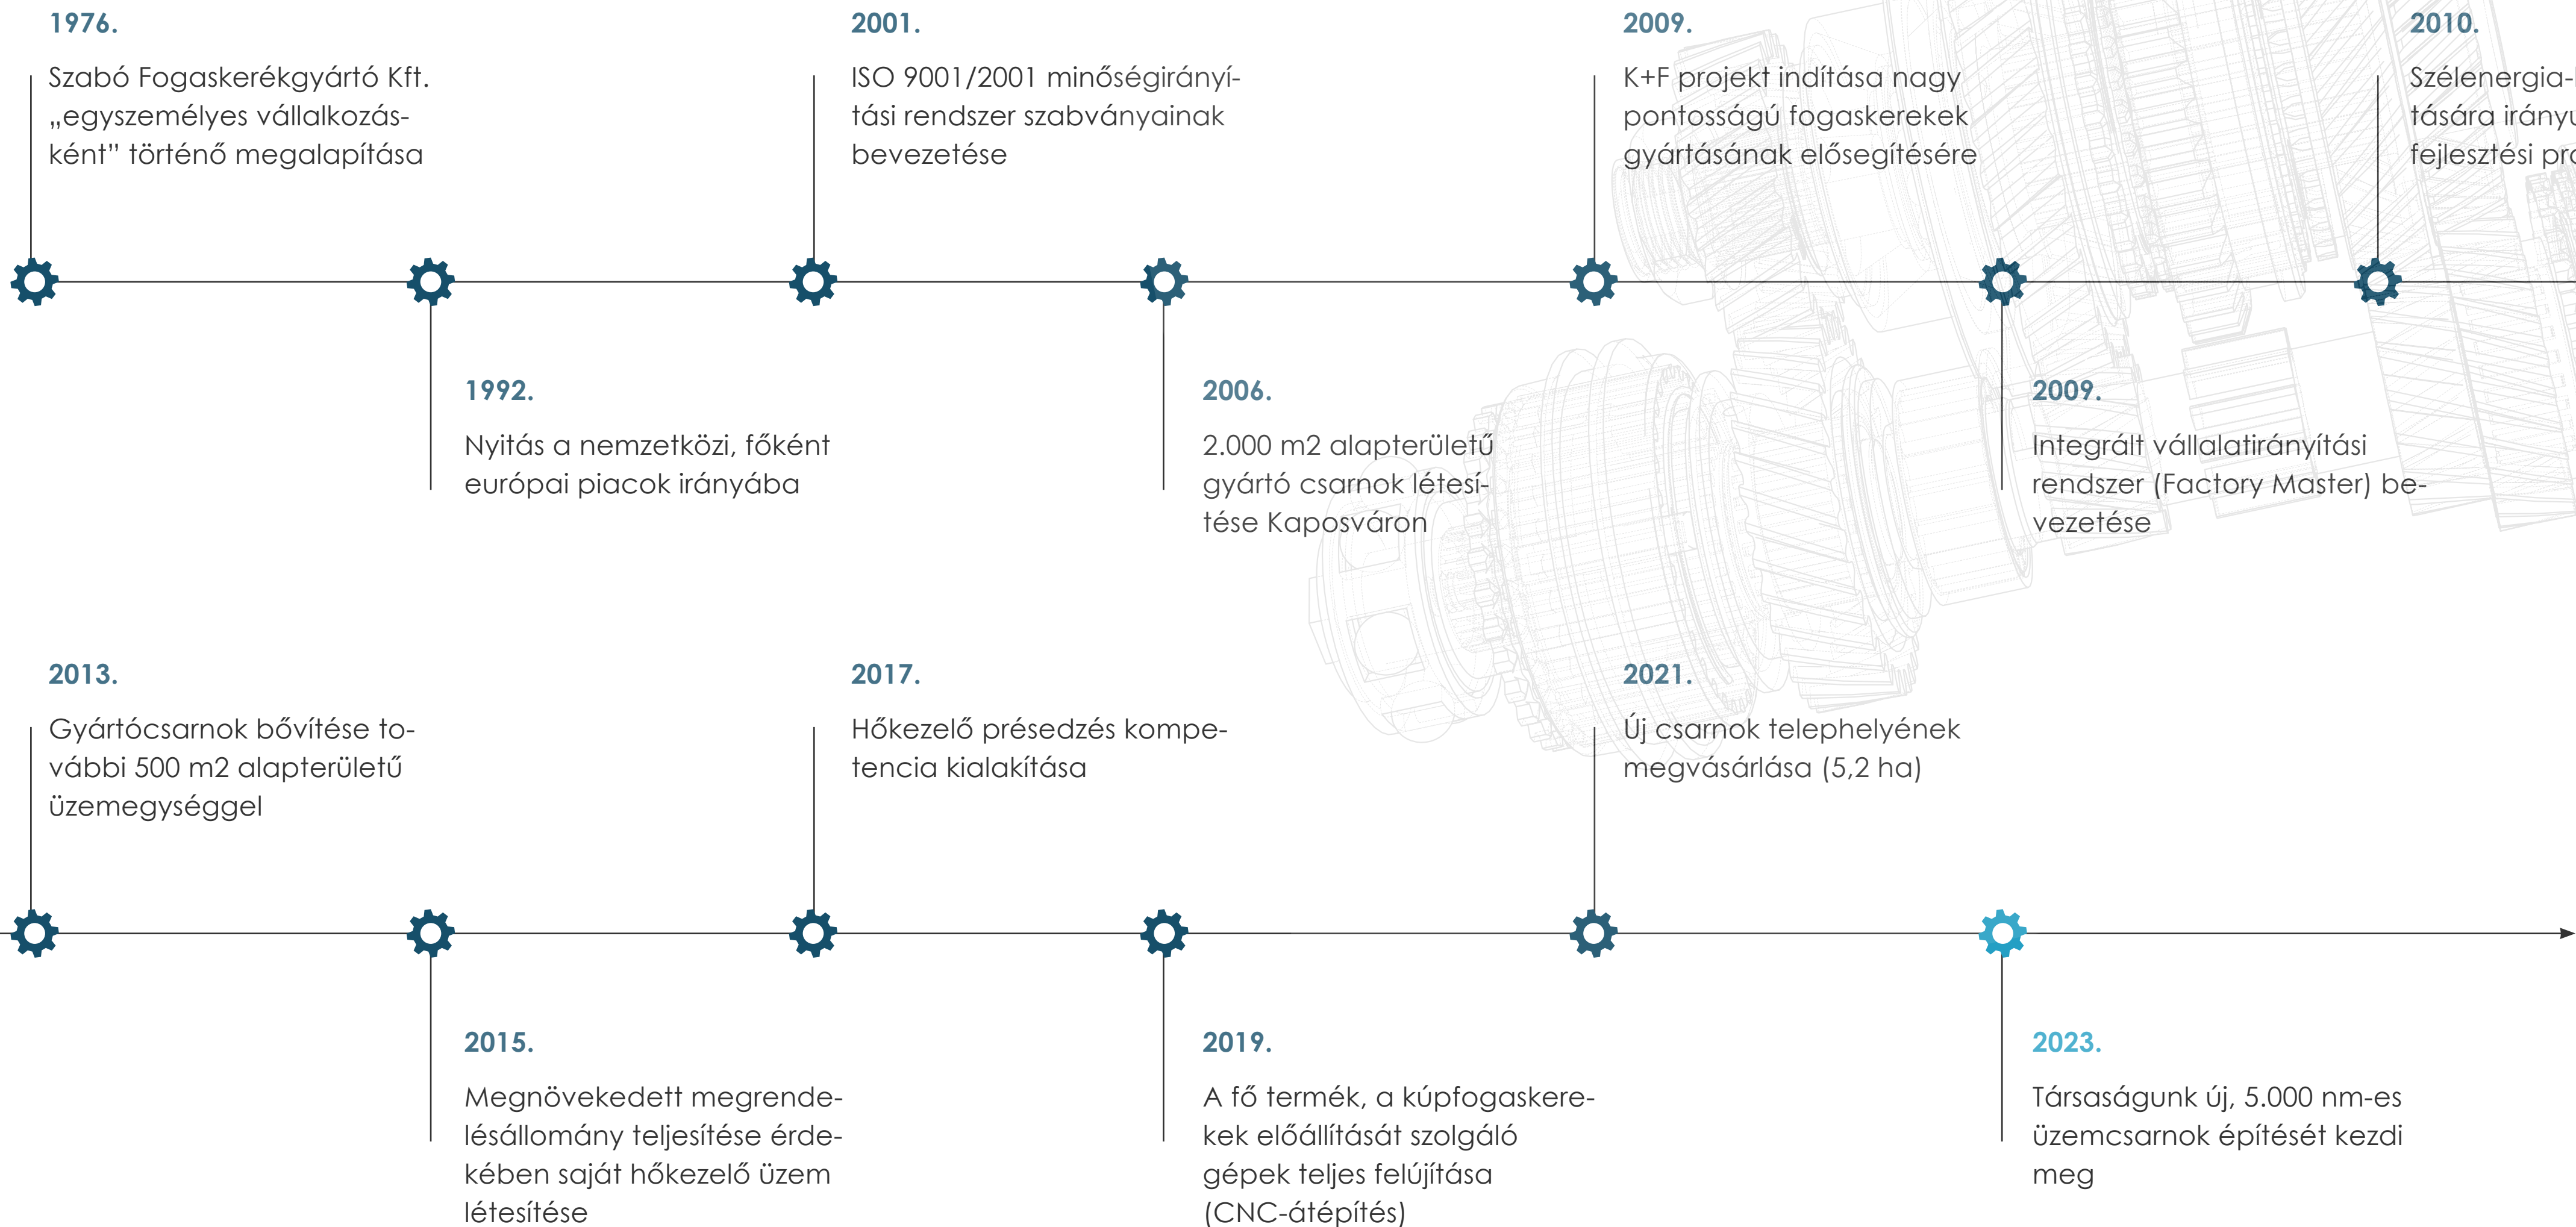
1976.

Szabó Fogaskerékgyártó Kft. „egyszemélyes vállalkozásként” történő megalapítása

1992.

Nyitás a nemzetközi, főként európai piacok irányába

2001.

ISO 9001/2001 minőségirányítási rendszer szabványainak bevezetése

2006.

2.000 m2 alapterületű gyártó csarnok létesítése Kaposváron

2009.

K+F projekt indítása nagy pontosságú fogaskerekek gyártásának elősegítésére

2009.

Integrált vállalatirányítási rendszer (Factory Master) bevezetése

2010.

Szélenergia-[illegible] tására irányu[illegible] fejlesztési pro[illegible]

2013.

Gyártócsarnok bővítése további 500 m2 alapterületű üzemegységgel

2015.

Megnövekedett megrendelésállomány teljesítése érdekében saját hőkezelő üzem létesítése

2017.

Hőkezelő présedzés kompetencia kialakítása

2019.

A fő termék, a kúpfogaskerekek előállítását szolgáló gépek teljes felújítása (CNC-átépítés)

2021.

Új csarnok telephelyének megvásárlása (5,2 ha)

2023.

Társaságunk új, 5.000 nm-es üzemcsarnok építését kezdi meg